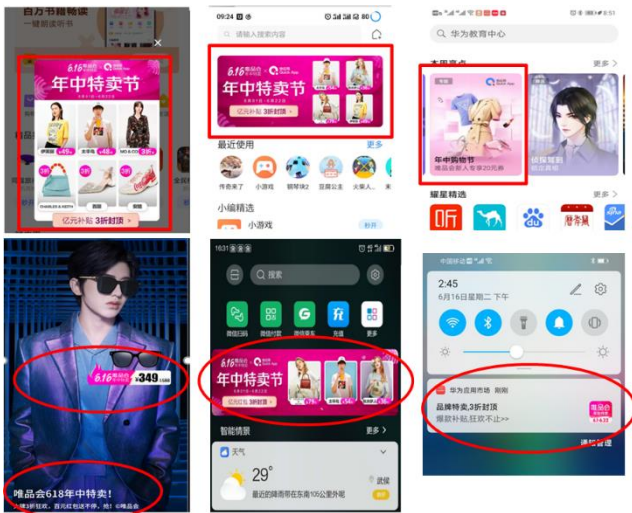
百万书籍畅读
一键翻读书书
6.16
年中特卖节
亿元补贴 3折封顶

09:24
请输入搜索内容
6.16
年中特卖节
亿元补贴 3折封顶
最近使用
更多
传奇来了
小游戏
小编精选
小游戏

华为教育中心
更多
年中购物节
年中购物节 人人享20元券
耀星精选
听
唐奇风

6.16
¥349
唯品会618年中特卖!

16:31
搜索
微信扫描
微信付款
更多
6.16
年中特卖节
亿元补贴 3折封顶
智能情景
更多
天气
29°
武汉

中国移动
2:45
6月16日星期二 下午
华为应用市场 刚刚
品牌特卖,3折封顶
爆款补贴,狂欢不止>>
唯品会
通知管理